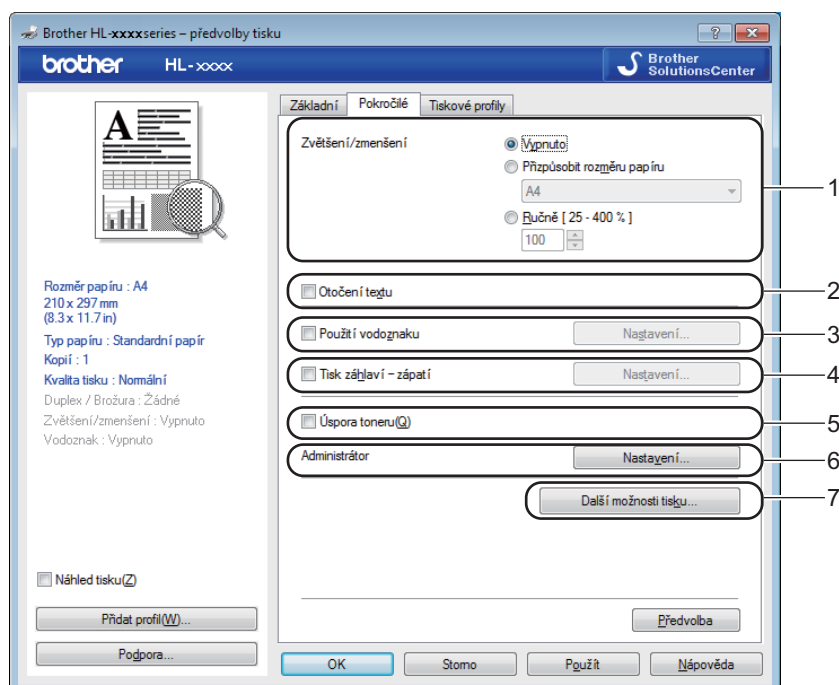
Brother HL-xxxxseries – předvolby tisku

brother HL-xxxx

Brother SolutionsCenter

Základní | Pokročilé | Tiskové profily

Zvětšení/zmenšení

Vypnuto

Přizpůsobit rozměru papíru

A4

Ručně [ 25 - 400 % ]

100

Otočení textu

Použití vodoznaku

Nastavení...

Tisk záhlaví - zápatí

Nastavení...

Úspora toneru(Q)

Administrátor

Nastavení...

Další možnosti tisku...

Rozměr papíru : A4
210 x 297 mm
(8.3 x 11.7 in)
Typ papíru : Standardní papír
Kopií : 1
Kvalita tisku : Normální
Duplex / Brožura : Žádné
Zvětšení/zmenšení : Vypnuto
Vodoznak : Vypnuto

Náhled tisku(Z)

Přidat profil(W)...

Podpora...

Předvolba

OK

Storno

Použít

Nápověda

1
2
3
4
5
6
7